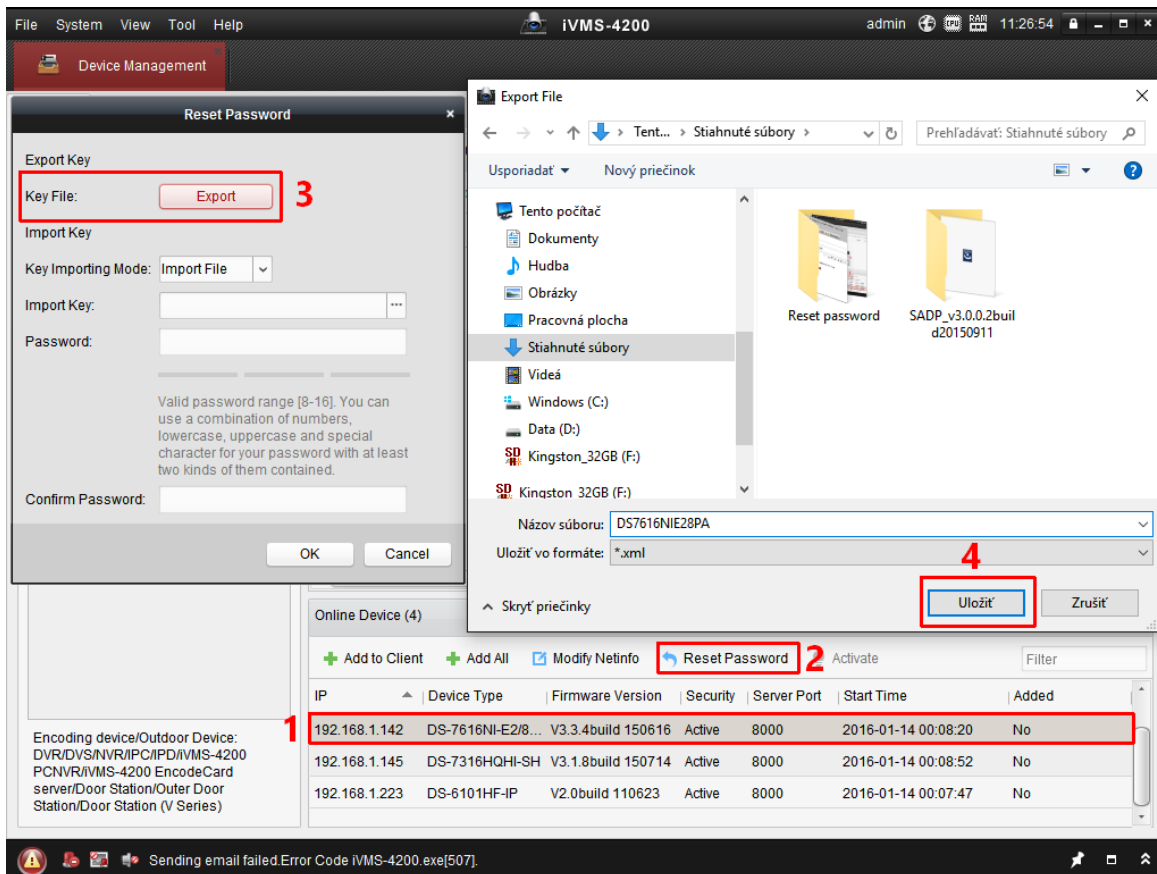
File System View Tool Help
iVMS-4200
admin 11:26:54

Device Management

Reset Password

Export Key
Key File: Export 3
Import Key
Key Importing Mode: Import File
Import Key:
Password:
Valid password range [8-16]. You can use a combination of numbers, lowercase, uppercase and special character for your password with at least two kinds of them contained.
Confirm Password:
OK Cancel

Export File
Tent... › Stiahnuté súbory ›
Prehľadávať: Stiahnuté súbory
Usporiadať ▾ Nový priečinok
Tento počítač
Dokumenty
Hudba
Obrázky
Pracovná plocha
Stiahnuté súbory
Videá
Windows (C:)
Data (D:)
Kingston_32GB (F:)
Kingston_32GB (F:)
Reset password
SADP_v3.0.0.2build20150911
Názov súboru: DS7616NIE28PA
Uložiť vo formáte: *.xml
4
^ Skryť priečinky
Uložiť Zrušiť

Online Device (4)
Add to Client Add All Modify Netinfo Reset Password 2 Activate Filter

| IP | Device Type | Firmware Version | Security | Server Port | Start Time | Added |
|---|---|---|---|---|---|---|
| 192.168.1.142 | DS-7616NI-E2/8... | V3.3.4build 150616 | Active | 8000 | 2016-01-14 00:08:20 | No |
| 192.168.1.145 | DS-7316HQHI-SH | V3.1.8build 150714 | Active | 8000 | 2016-01-14 00:08:52 | No |
| 192.168.1.223 | DS-6101HF-IP | V2.0build 110623 | Active | 8000 | 2016-01-14 00:07:47 | No |

1
Encoding device/Outdoor Device: DVR/DVS/NVR/IPC/IPD/iVMS-4200 PCNVR/iVMS-4200 EncodeCard server/Door Station/Outer Door Station/Door Station (V Series)

Sending email failed.Error Code iVMS-4200.exe[507].